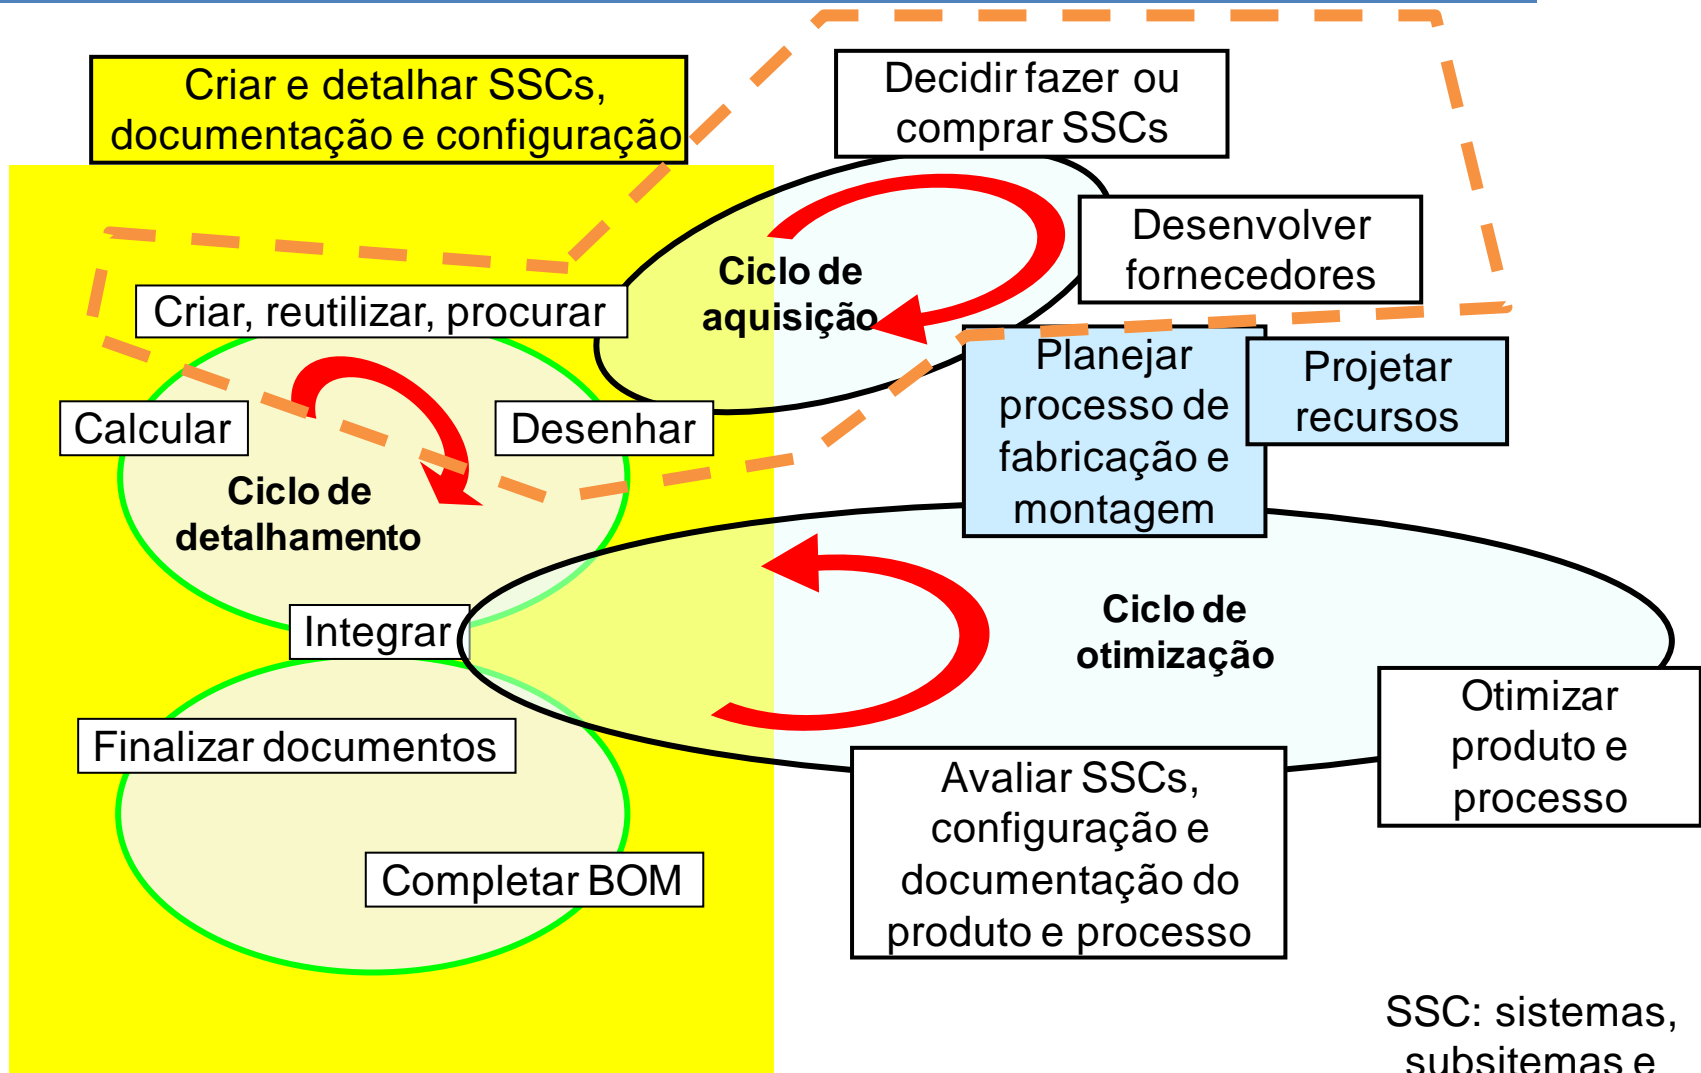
Criar e detalhar SSCs, documentação e configuração

Decidir fazer ou comprar SSCs

Desenvolver fornecedores

Ciclo de aquisição

Criar, reutilizar, procurar

Calcular

Desenhar

Ciclo de detalhamento

Planejar processo de fabricação e montagem

Projetar recursos

Integrar

Ciclo de otimização

Finalizar documentos

Completar BOM

Otimizar produto e processo

Avaliar SSCs, configuração e documentação do produto e processo

SSC: sistemas, subsitemas e